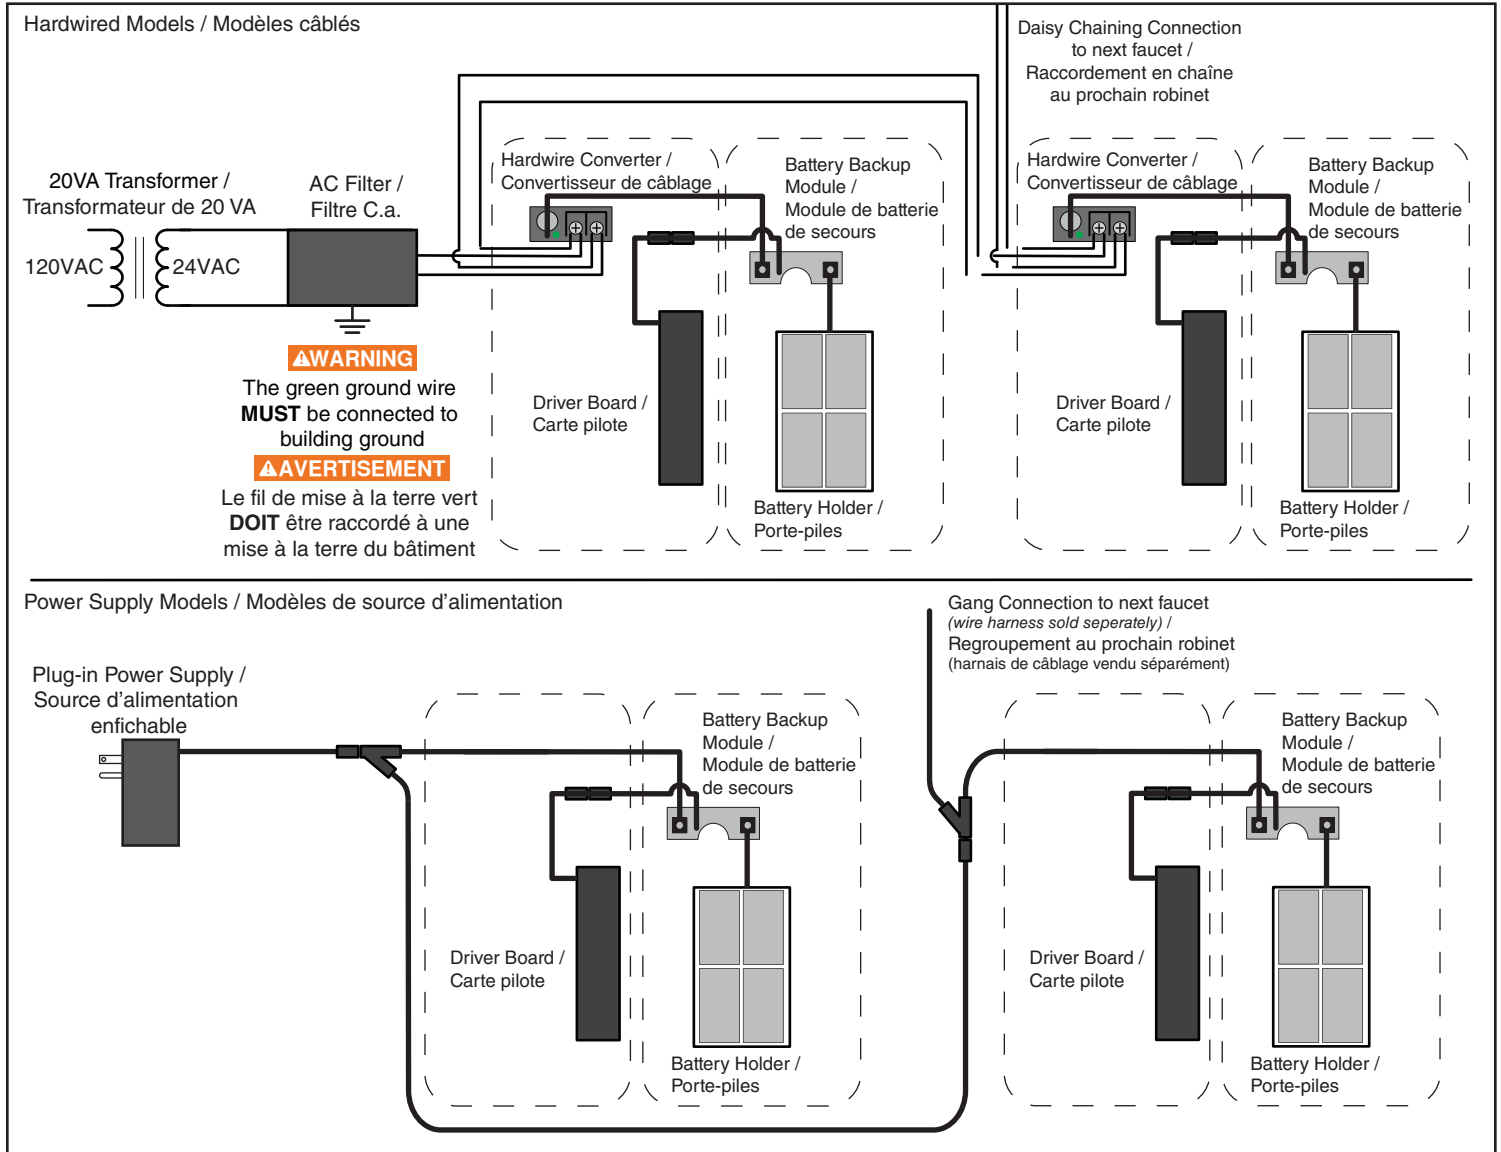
Hardwired Models / Modèles câblés

Daisy Chaining Connection to next faucet / Raccordement en chaîne au prochain robinet

20VA Transformer / Transformateur de 20 VA

120VAC

24VAC

AC Filter / Filtre C.a.

Hardwire Converter / Convertisseur de câblage

Battery Backup Module / Module de batterie de secours

Hardwire Converter / Convertisseur de câblage

Battery Backup Module / Module de batterie de secours

⚠WARNING

The green ground wire **MUST** be connected to building ground

⚠AVERTISEMENT

Le fil de mise à la terre vert **DOIT** être raccordé à une mise à la terre du bâtiment

Driver Board / Carte pilote

Battery Holder / Porte-piles

Driver Board / Carte pilote

Battery Holder / Porte-piles

Power Supply Models / Modèles de source d'alimentation

Gang Connection to next faucet (wire harness sold seperately) / Regroupement au prochain robinet (harnais de câblage vendu séparément)

Plug-in Power Supply / Source d'alimentation enfichable

Battery Backup Module / Module de batterie de secours

Battery Backup Module / Module de batterie de secours

Driver Board / Carte pilote

Battery Holder / Porte-piles

Driver Board / Carte pilote

Battery Holder / Porte-piles